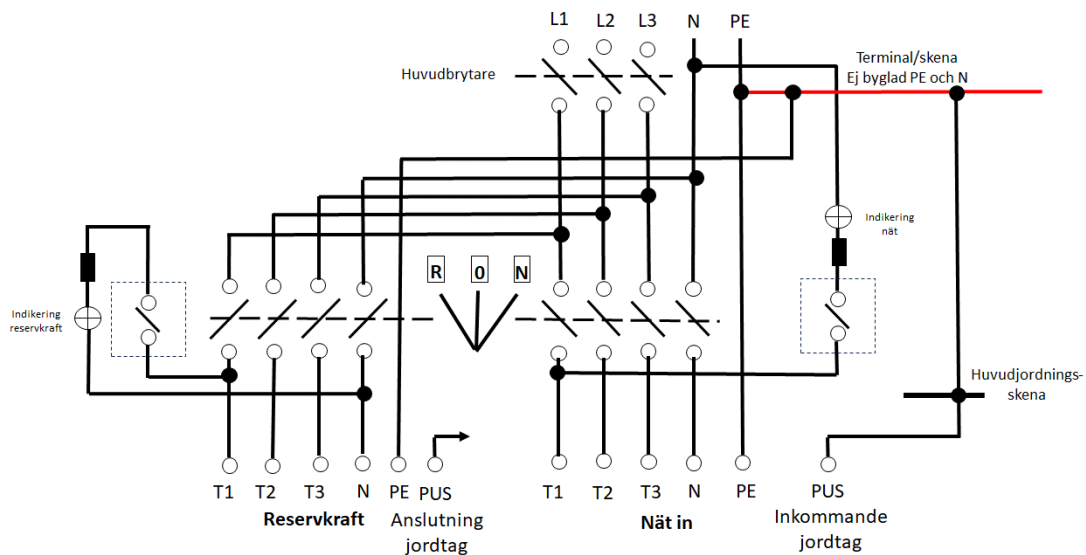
L1 L2 L3 N PE

Huvudbrytare

Terminal/skena
Ej byglad PE och N

Indikering nät

Indikering reservkraft

R 0 N

Huvudjordnings-skena

T1 T2 T3 N PE PUS
Reservkraft
Anslutning jordtag

T1 T2 T3 N PE
Nät in

PUS
Inkommande jordtag